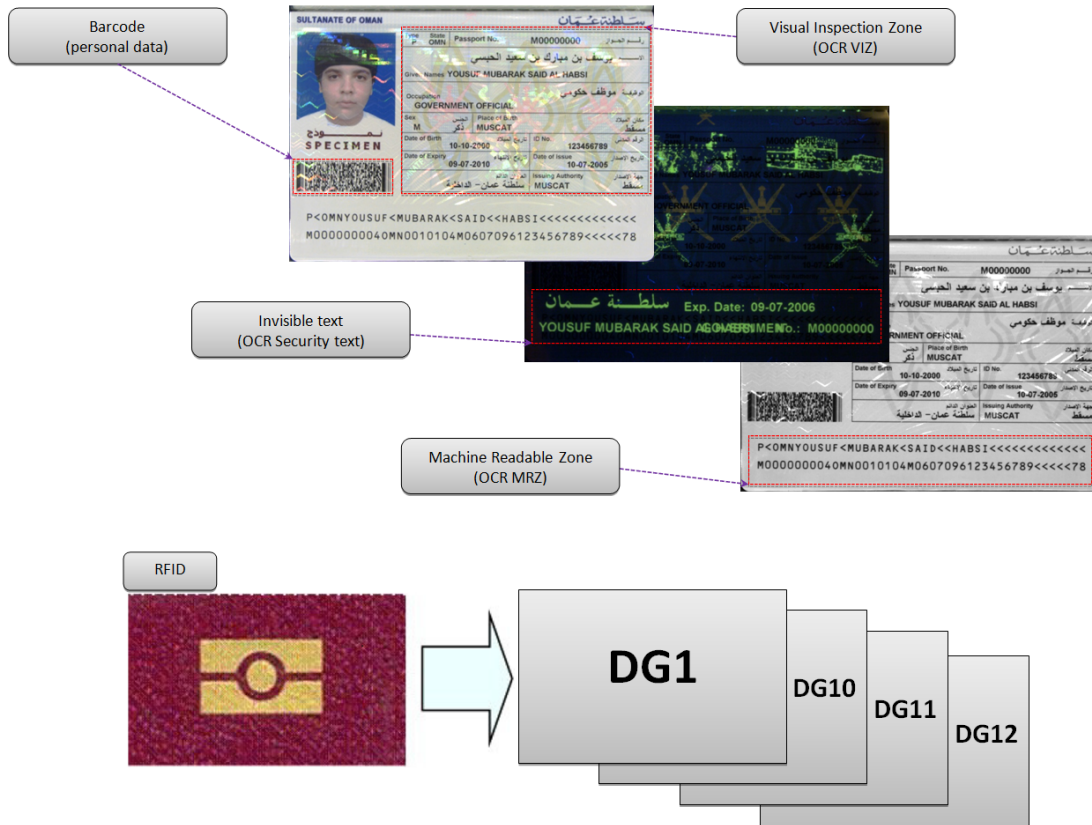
Barcode
(personal data)

SULTANATE OF OMAN
سلطنة عمان
Type P State OMN Passport No. M00000000 رقم الجواز
الاسم يوسف بن مبارك بن سعيد الحبسي
Given Names YOUSUF MUBARAK SAID AL HABSI
Occupation الوظيفة موظف حكومي
GOVERNMENT OFFICIAL
Sex M الجنس ذكر Place of Birth MUSCAT مكان الميلاد مسقط
Date of Birth 10-10-2000 تاريخ الميلاد ID No. 123456789 الرقم المدني
Date of Expiry 09-07-2010 تاريخ الانتهاء Date of Issue 10-07-2005 تاريخ الإصدار
العنوان الدائم سلطنة عمان - الداخلية Issuing Authority MUSCAT جهة الإصدار مسقط
نموذج
SPECIMEN
P<OMNYOUSUF<MUBARAK<SAID<<HABSI<<<<<<<<<<<<<
M0000000040MN0010104M0607096123456789<<<<<78

Visual Inspection Zone
(OCR VIZ)

Invisible text
(OCR Security text)

سلطنة عمان Exp. Date: 09-07-2006
YOUSUF MUBARAK SAID AL HABSI GOVERNMENT No.: M00000000

Machine Readable Zone
(OCR MRZ)

P<OMNYOUSUF<MUBARAK<SAID<<HABSI<<<<<<<<<<<<<
M0000000040MN0010104M0607096123456789<<<<<78

RFID

DG1
DG10
DG11
DG12